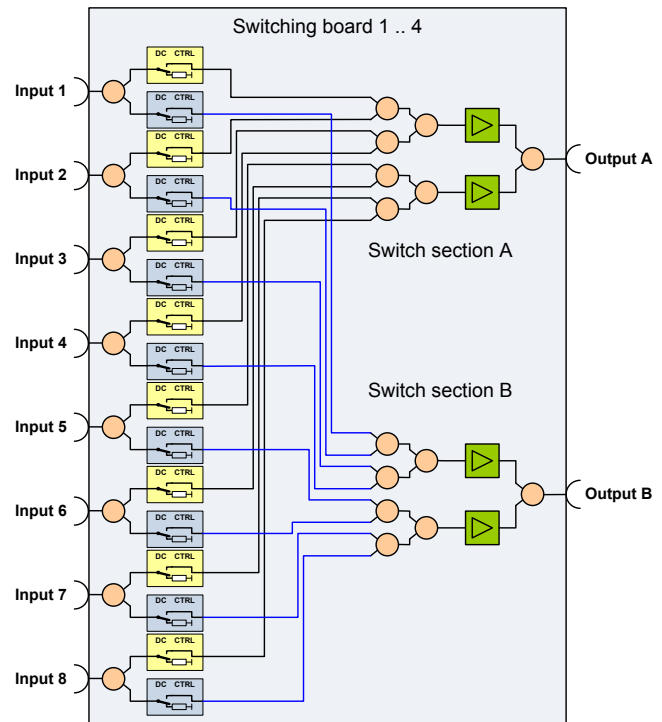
Switching board 1 .. 4

Input 1

DC CTRL

DC CTRL

Input 2

DC CTRL

DC CTRL

Input 3

DC CTRL

DC CTRL

Input 4

DC CTRL

DC CTRL

Input 5

DC CTRL

DC CTRL

Input 6

DC CTRL

DC CTRL

Input 7

DC CTRL

DC CTRL

Input 8

DC CTRL

DC CTRL

Switch section A

Switch section B

Output A

Output B